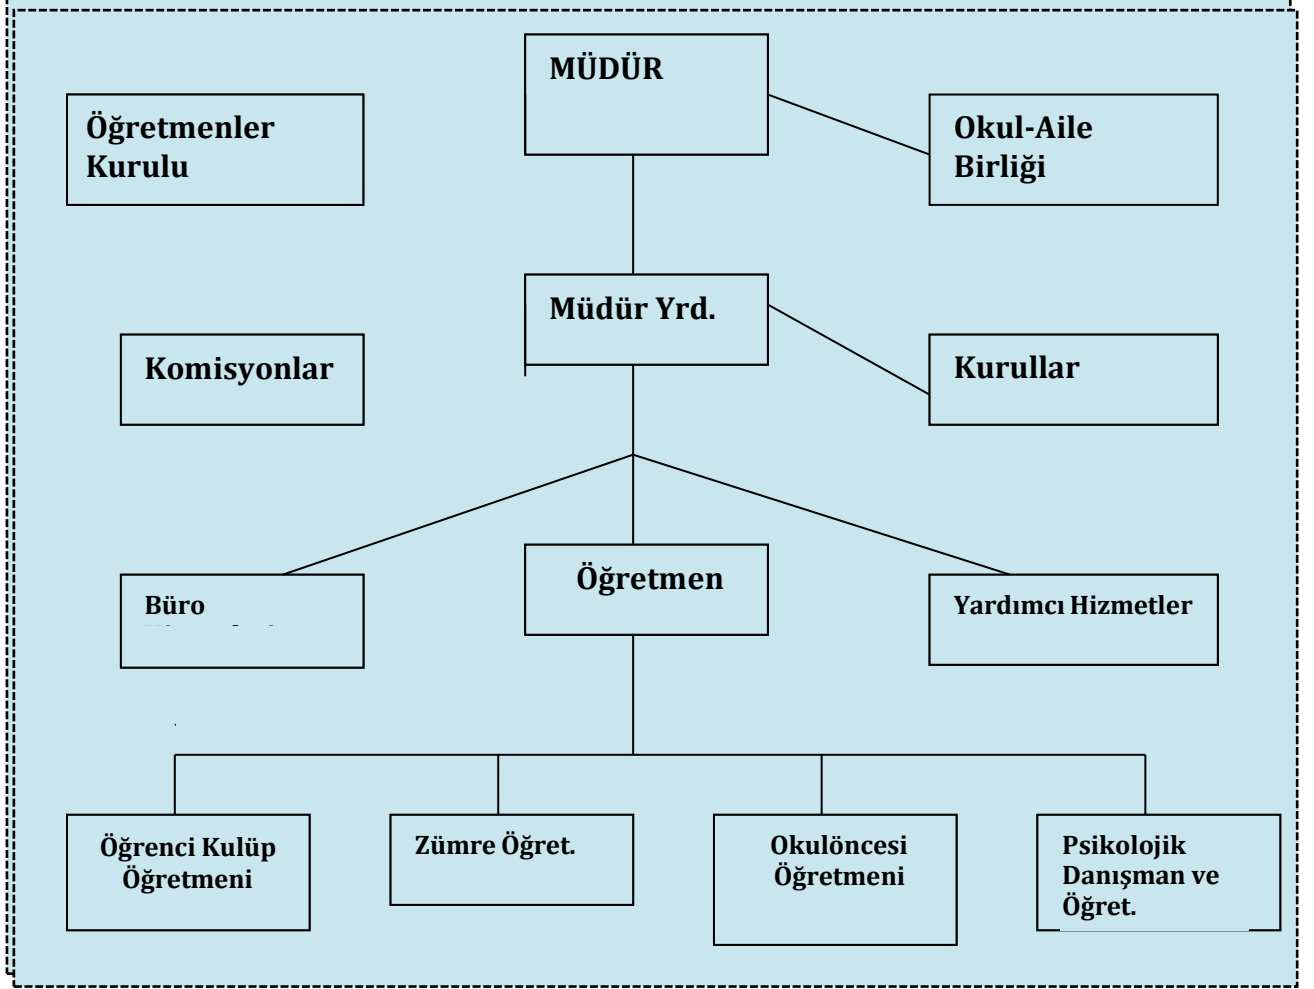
MÜDÜR

Öğretmenler Kurulu

Okul-Aile Birliği

Müdür Yrd.

Komisyonlar

Kurullar

Büro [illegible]

Öğretmen

Yardımcı Hizmetler

Öğrenci Kulüp Öğretmeni

Zümre Öğret.

Okulöncesi Öğretmeni

Psikolojik Danışman ve Öğret.